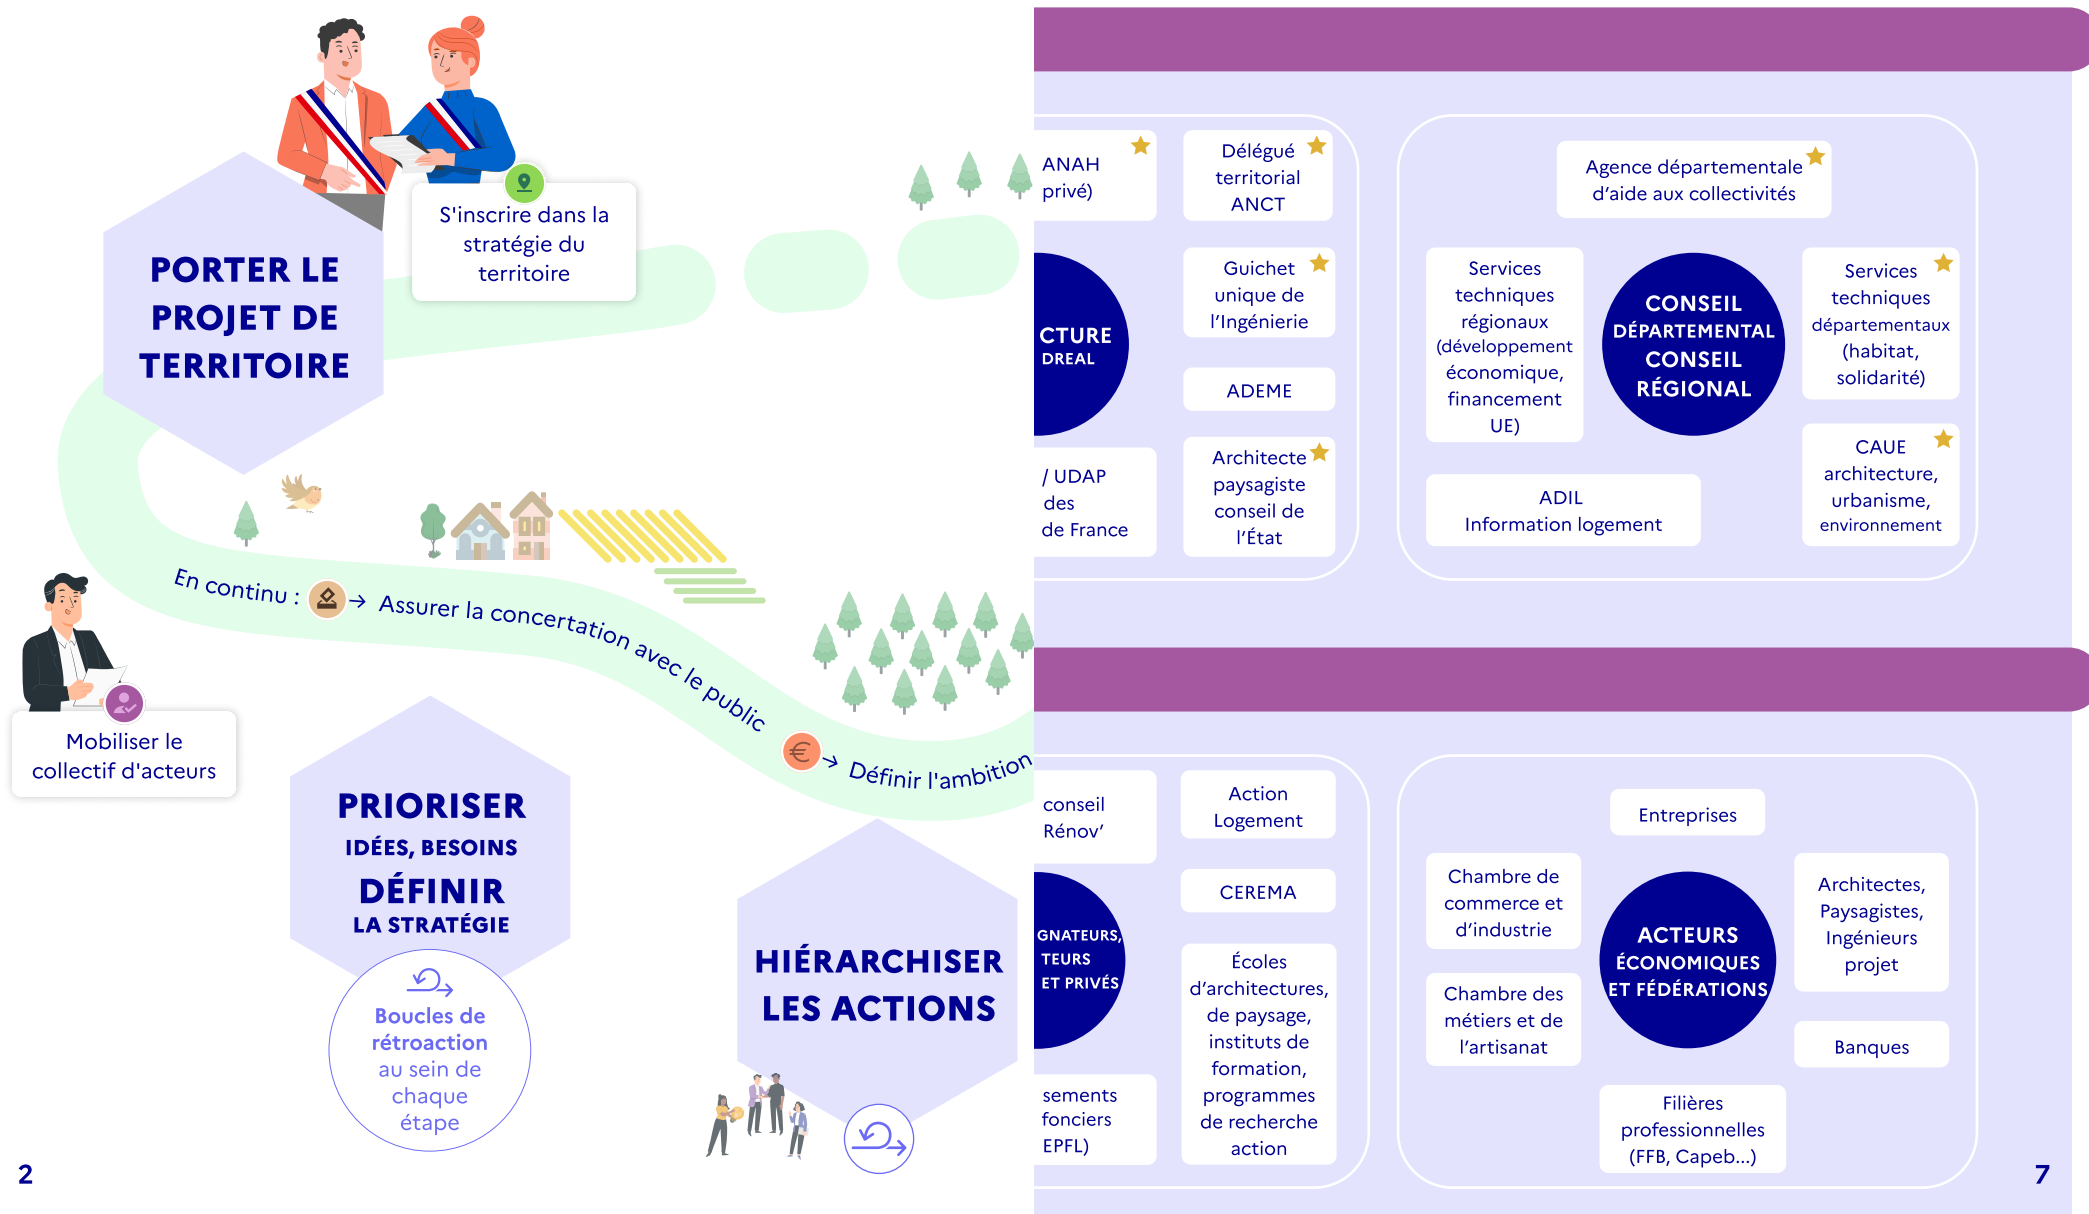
S'inscrire dans la stratégie du territoire

PORTER LE PROJET DE TERRITOIRE

En continu : → Assurer la concertation avec le public

→ Définir l'ambition

Mobiliser le collectif d'acteurs

PRIORISER
IDÉES, BESOINS
DÉFINIR
LA STRATÉGIE

Boucles de rétroaction au sein de chaque étape

HIÉRARCHISER LES ACTIONS

2

ANAH privé)

Délégué territorial ANCT

CTURE
DREAL

Guichet unique de l'Ingénierie

ADEME

/ UDAP des de France

Architecte paysagiste conseil de l'État

Agence départementale d'aide aux collectivités

Services techniques régionaux (développement économique, financement UE)

CONSEIL DÉPARTEMENTAL
CONSEIL RÉGIONAL

Services techniques départementaux (habitat, solidarité)

CAUE architecture, urbanisme, environnement

ADIL
Information logement

conseil Rénov'

Action Logement

CEREMA

GNATEURS, TEURS ET PRIVÉS

sements fonciers EPFL)

Écoles d'architectures, de paysage, instituts de formation, programmes de recherche action

Entreprises

Chambre de commerce et d'industrie

ACTEURS ÉCONOMIQUES ET FÉDÉRATIONS

Architectes, Paysagistes, Ingénieurs projet

Chambre des métiers et de l'artisanat

Banques

Filières professionnelles (FFB, Capeb...)

7